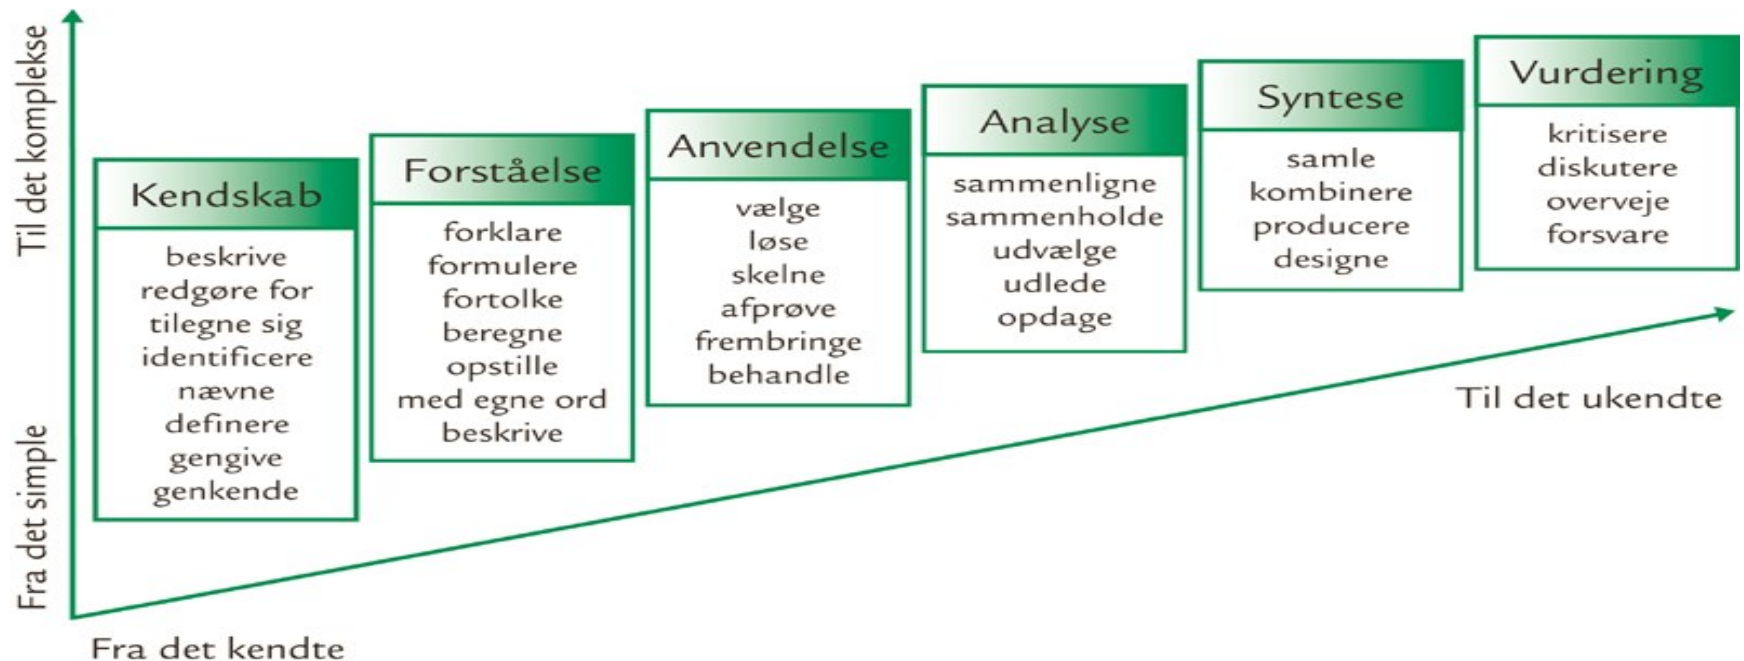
Til det komplekse

Fra det simple

Kendskab
beskrive
redgøre for
tilegne sig
identificere
nævne
definere
gengive
genkende

Forståelse
forklare
formulere
fortolke
beregne
opstille
med egne ord
beskrive

Anvendelse
vælge
løse
skelne
afprøve
frembringe
behandle

Analyse
sammenligne
sammenholde
udvælge
udlede
opdage

Syntese
samle
kombinere
producere
designe

Vurdering
kritisere
diskutere
overveje
forsvare

Til det ukendte

Fra det kendte